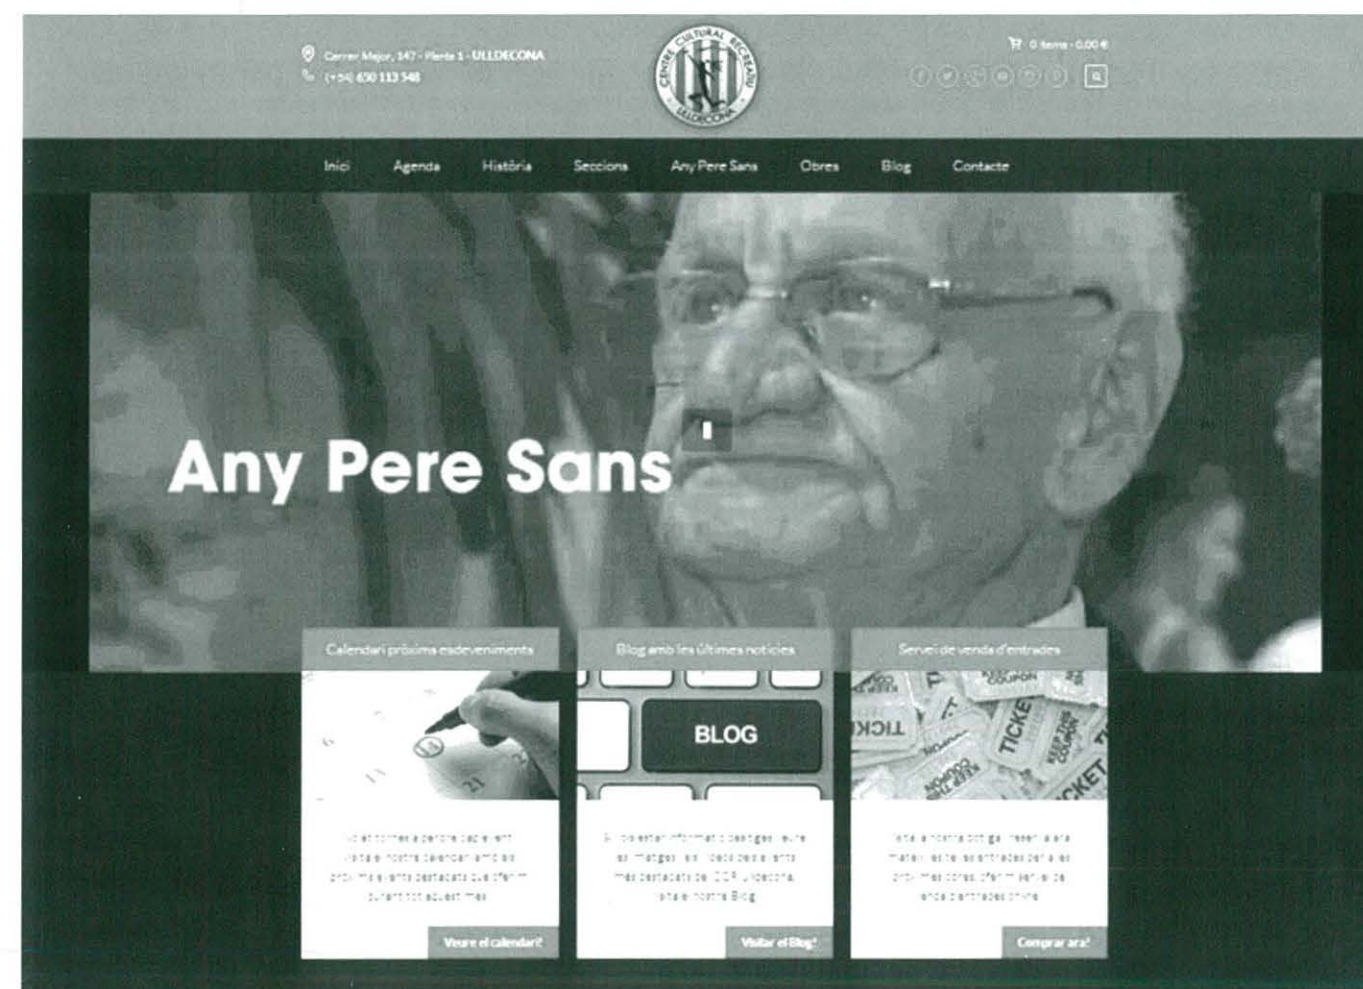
Carrer Major, 147 - Planta 1 - ULLDECONA
(+34) 650 113 548

CENTRE CULTURAL RECREATIU ULLDECONA

0 items - 0,00 €

Inici Agenda Història Seccions Any Pere Sans Obres Blog Contacte

Any Pere Sans

Calendari próxims esdeveniments

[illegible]

Veure el calendari!

Blog amb les últimes notícies

BLOG

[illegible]

Visitar el Blog!

Servei de venda d'entrades

TICKET
KEEP THE COUPON

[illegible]

Comprar ara!